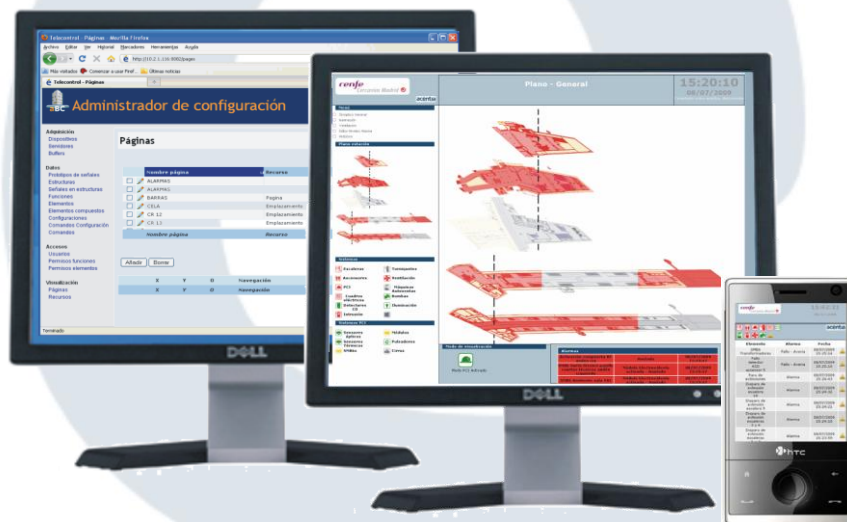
Telecontrol - Páginas - Mozilla Firefox

Archivo Editar Ver Historial Marcadores Herramientas Ayuda

Más visitados Comenzar a usar Firef... Últimas noticias

Telecontrol - Páginas

Administrador de configuración

Adquisición
Dispositivos
Servidores
Buffers

Datos
Prototipos de señales
Estructuras
Señales en estructuras
Funciones
Elementos
Elementos compuestos
Configuraciones
Comandos Configuración
Consultas

Accesos
Usuarios
Permisos funciones
Permisos elementos

Visualización
Páginas
Recursos

Páginas

| | Nombre página | Recurso |
|---|---|---|
| | ALARMAS | |
| | ALARMAS | |
| | BARRAS | Página |
| | CELA | Emplazamiento |
| | CR 12 | Emplazamiento |
| | CR 11 | Emplazamiento |
| | Nombre página | Recurso |

Añadir Borrar

| X | Y | O | Navegación |
|---|---|---|---|
| X | Y | O | Navegación |

Terminado

DELL

renfe Cercanías Madrid

acentia

Plano - General

15:20:10
06/07/2009

Plano estación

Sistemas

Escaleras
Torniquetes
Ascensores
Ventilación
PCI
Máquinas
Cuadros eléctricos
Bombas
Detectores CO
Iluminación
Intrusión

Sistemas PCI

Sensores Ópticos
Hidrantes
Sensores Térmicos
Pulsadores
BIEs
Sirena

Nodo de visualización

Alarmas

DELL

renfe
acentia

Elemento
Alarma
Fecha

Fallo - Avería
Alarma

HTC